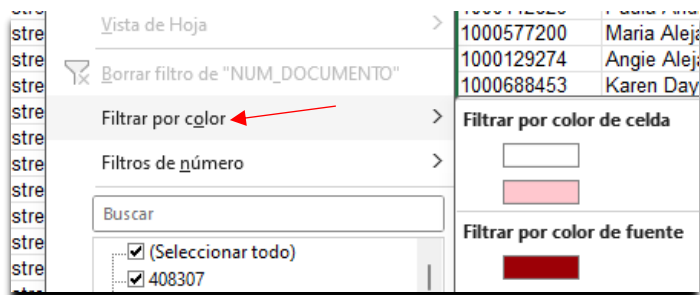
stre
stre
stre
stre
stre
stre
stre
stre
stre
stre
stre
stre

Vista de Hoja >

Borrar filtro de "NUM_DOCUMENTO"

Filtrar por color >

Filtros de número >

Buscar

(Seleccionar todo)
408307

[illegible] | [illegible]
1000577200 | Maria Aleja
1000129274 | Angie Aleja
1000688453 | Karen Day

Filtrar por color de celda

Filtrar por color de fuente